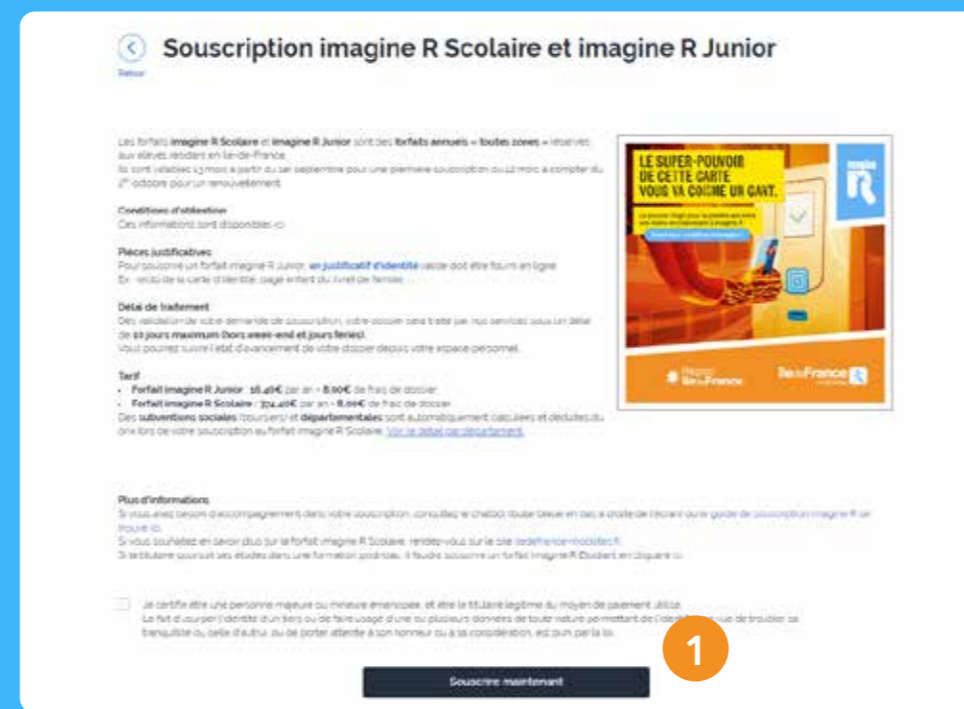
Retour

Souscription imagine R Scolaire et imagine R Junior

Les forfaits imagine R Scolaire et imagine R Junior sont des forfaits annuels « toutes zones » réservés aux élèves résidant en Île-de-France.
Ils sont valables 12 mois à partir du 1er septembre pour une première souscription ou 12 mois à compter du 2e octobre pour un renouvellement.

Conditions d'obtention
Ces informations sont disponibles ici.

Pièces justificatives
Pour souscrire un forfait imagine R Junior, un justificatif d'identité valide doit être fourni en ligne.
Ex : recto de la carte d'identité, page enfant du livret de famille.

Délai de traitement
Dès validation de votre demande de souscription, votre dossier sera traité par nos services sous un délai de 10 jours maximum (hors week-end et jours fériés).
Vous pourrez suivre l'état d'avancement de votre dossier depuis votre espace personnel.

Tarif
• Forfait imagine R Junior : 16,40€ par an + 8,00€ de frais de dossier
• Forfait imagine R Scolaire : 334,40€ par an + 8,00€ de frais de dossier
Des subventions sociales (boursiers) et départementales sont automatiquement calculées et déduites du prix lors de votre souscription au forfait imagine R Scolaire. Voir le détail par département.

LE SUPER-POUVOIR DE CETTE CARTE VOUS VA COMME UN GANT.

imagine R

Île-de-France

Plus d'informations
Si vous avez besoin d'accompagnement dans votre souscription, consultez le chatbot (bulle bleue en bas à droite de l'écran) ou le guide de souscription imagine R se trouve ici.
Si vous souhaitez en savoir plus sur le forfait imagine R Scolaire, rendez-vous sur le site iledefrance-mobilites.fr
Si le titulaire poursuit ses études dans une formation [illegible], il faudra souscrire un forfait imagine R Étudiant en cliquant ici.

Je certifie être une personne majeure ou mineure émancipée, et être le titulaire légitime du moyen de paiement utilisé.
Le fait d'usurper l'identité d'un tiers ou de faire usage d'une ou plusieurs données de toute nature permettant de l'identifier en vue de troubler sa tranquillité ou celle d'autrui, ou de porter atteinte à son honneur ou à sa considération, est puni par la loi.

1

Souscrire maintenant